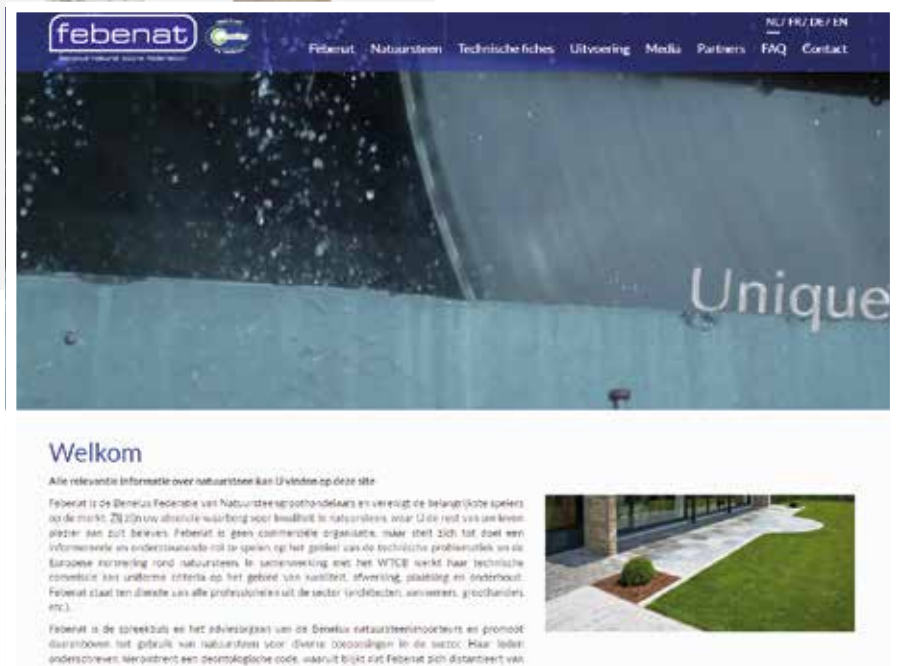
febenat

NL / FR / DE / EN

Febenat Natuursteen Technische fiches Uitvoering Media Partners FAQ Contact

Unique

Welkom

Alle relevante informatie over natuursteen kan U vinden op deze site

Febenat is de Benelux Federatie van Natuursteengroothandelaars en verenigt de belangrijkste spelers op de markt. Zij zijn uw absolute waarborg voor kwaliteit in natuursteen, waar U de rest van uw leven plezier aan zult beleven. Febenat is geen commerciële organisatie, maar stelt zich tot doel een informerende en ondersteunende rol te spelen op het gebied van de technische problematiek en de Europese normering rond natuursteen. In samenwerking met het WTCB werkt haar technische commissie aan uniforme criteria op het gebied van kwaliteit, afwerking, plaatsing en onderhoud. Febenat staat ten dienste van alle professionelen uit de sector (architecten, aannemers, groothandels etc.).

Febenat is de spreekbuis en het adviesorgaan van de Benelux natuursteenimporteurs en promoot daarenboven het gebruik van natuursteen voor diverse toepassingen in de sector. Haar leden onderschreven hiervoor een deontologische code, waaruit blijkt dat Febenat zich distantieert van